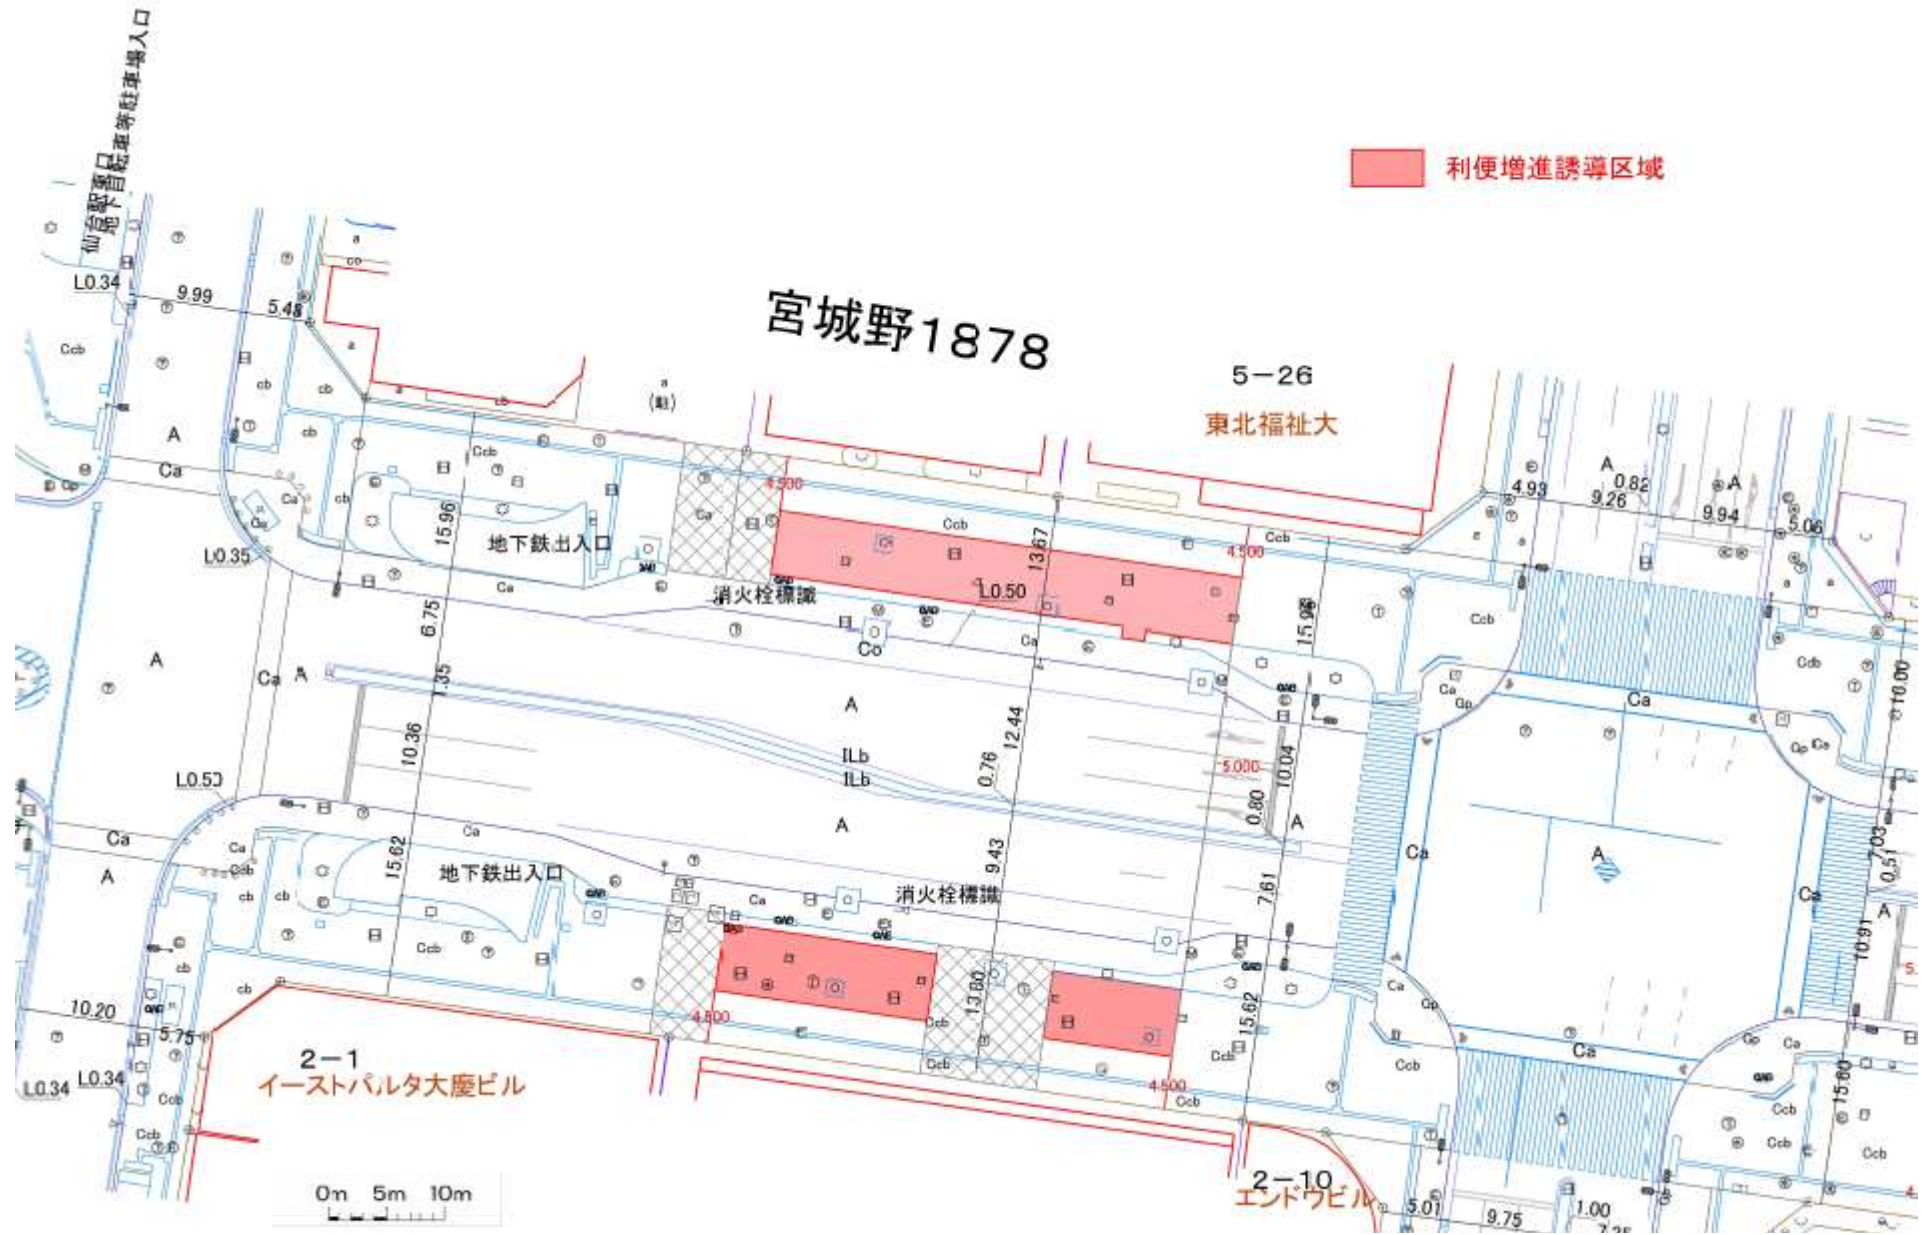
利便増進誘導区域

仙台駅東口
地下自転車等駐車場入口

宮城野1878

5−26
東北福祉大

地下鉄出入口
消火栓標識

地下鉄出入口
消火栓標識

2−1
イーストパルタ大慶ビル

2−10
エンドウビル

0m 5m 10m

L0.34 9.99 5.48 L0.35 L0.50 L0.5 L0.34 L0.34 10.20 5.75 15.96 6.75 1.35 10.36 15.62 13.67 12.44 0.76 9.43 13.80 15.62 7.61 0.80 10.04 15.96 4.93 9.26 9.94 5.06 0.82 10.00 7.03 0.51 10.91 15.60 5.01 9.75 1.00 4.500 4.500 5.000 4.500 4.500

A Ca Ccb cb Co ILb